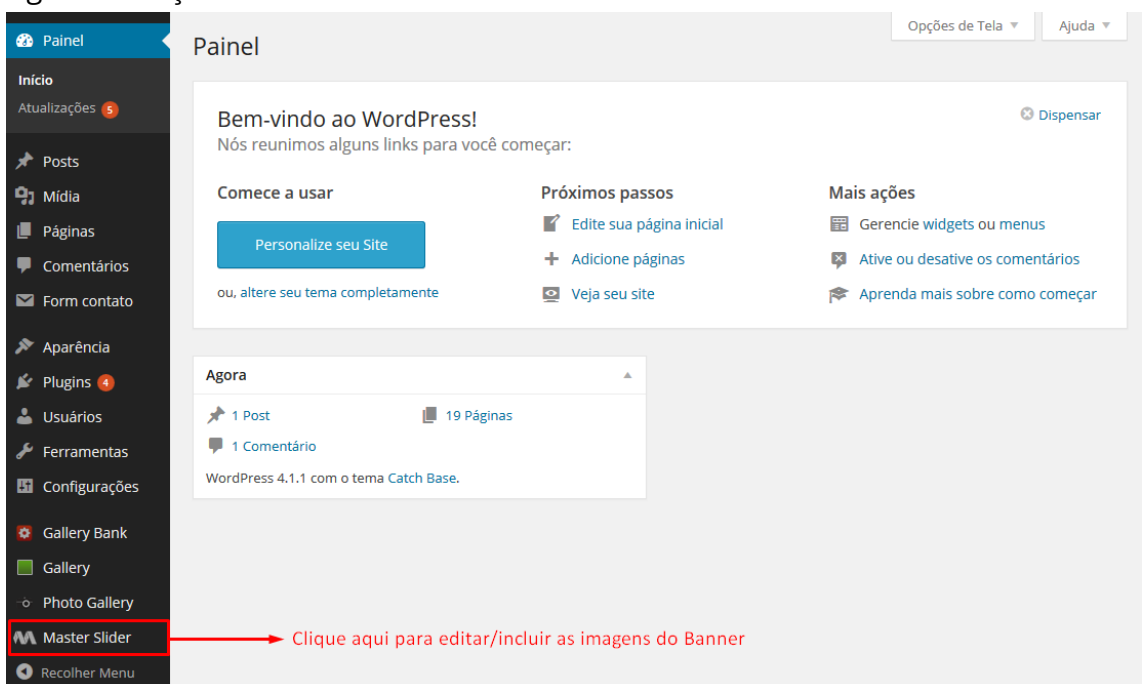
Painel
Início
Atualizações 5
Posts
Mídia
Páginas
Comentários
Form contato
Aparência
Plugins 4
Usuários
Ferramentas
Configurações
Gallery Bank
Gallery
Photo Gallery
Master Slider
Recolher Menu

Opções de Tela ▼ Ajuda ▼

Painel

Bem-vindo ao WordPress!
Nós reunimos alguns links para você começar:

Dispensar

Comece a usar
Personalize seu Site
ou, altere seu tema completamente

Próximos passos
Edite sua página inicial
Adicione páginas
Veja seu site

Mais ações
Gerencie widgets ou menus
Ative ou desative os comentários
Aprenda mais sobre como começar

Agora
1 Post
19 Páginas
1 Comentário
WordPress 4.1.1 com o tema Catch Base.

Clique aqui para editar/incluir as imagens do Banner